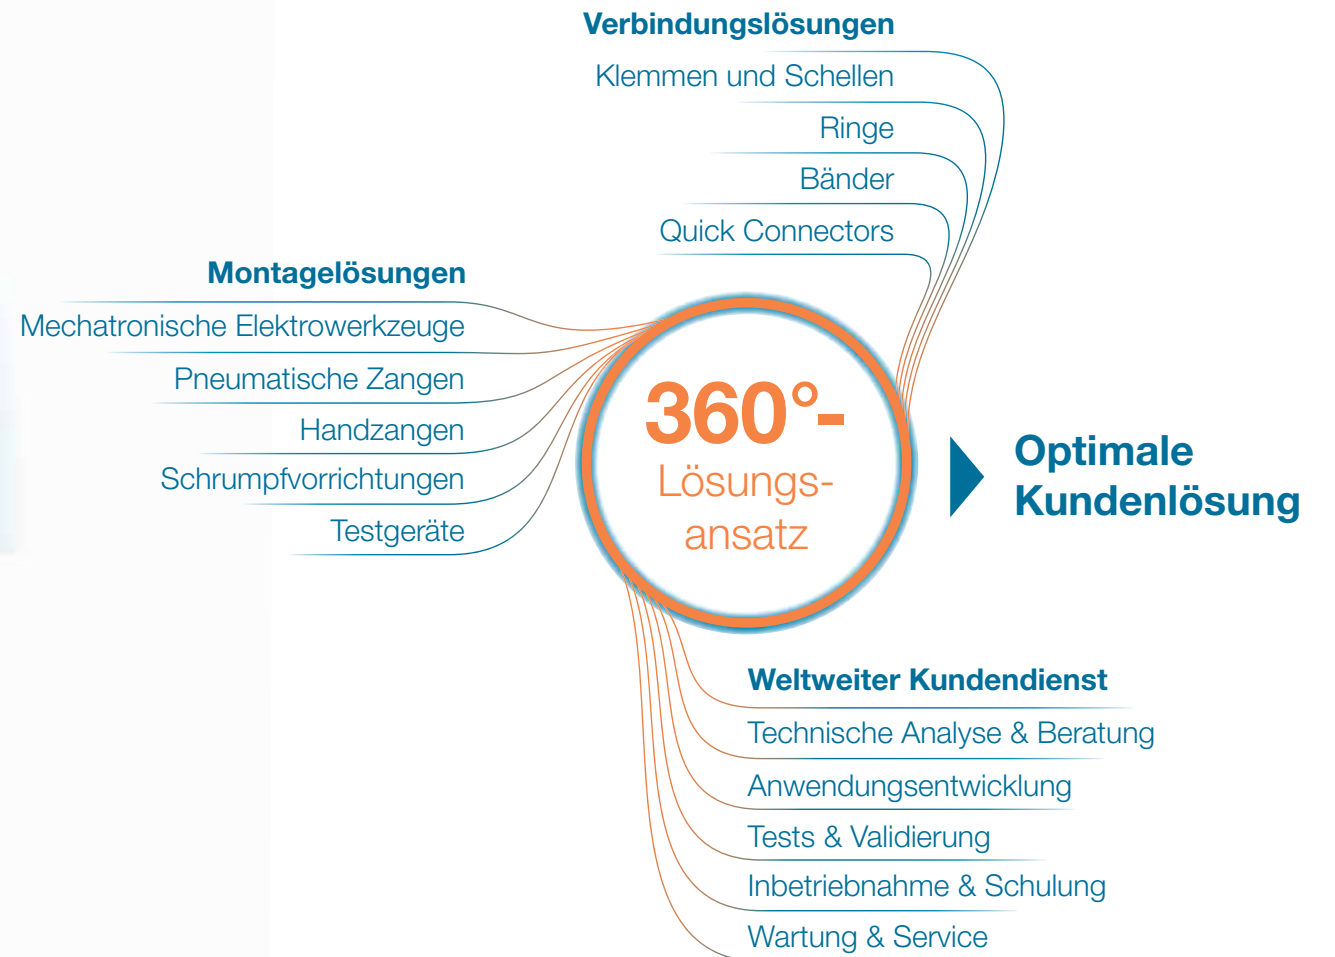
Verbindungslösungen

Klemmen und Schellen

Ringe

Bänder

Quick Connectors

Montagelösungen

Mechatronische Elektrowerkzeuge

Pneumatische Zangen

Handzangen

Schrumpfvorrichtungen

Testgeräte

360°-Lösungsansatz

Optimale Kundenlösung

Weltweiter Kundendienst

Technische Analyse & Beratung

Anwendungsentwicklung

Tests & Validierung

Inbetriebnahme & Schulung

Wartung & Service